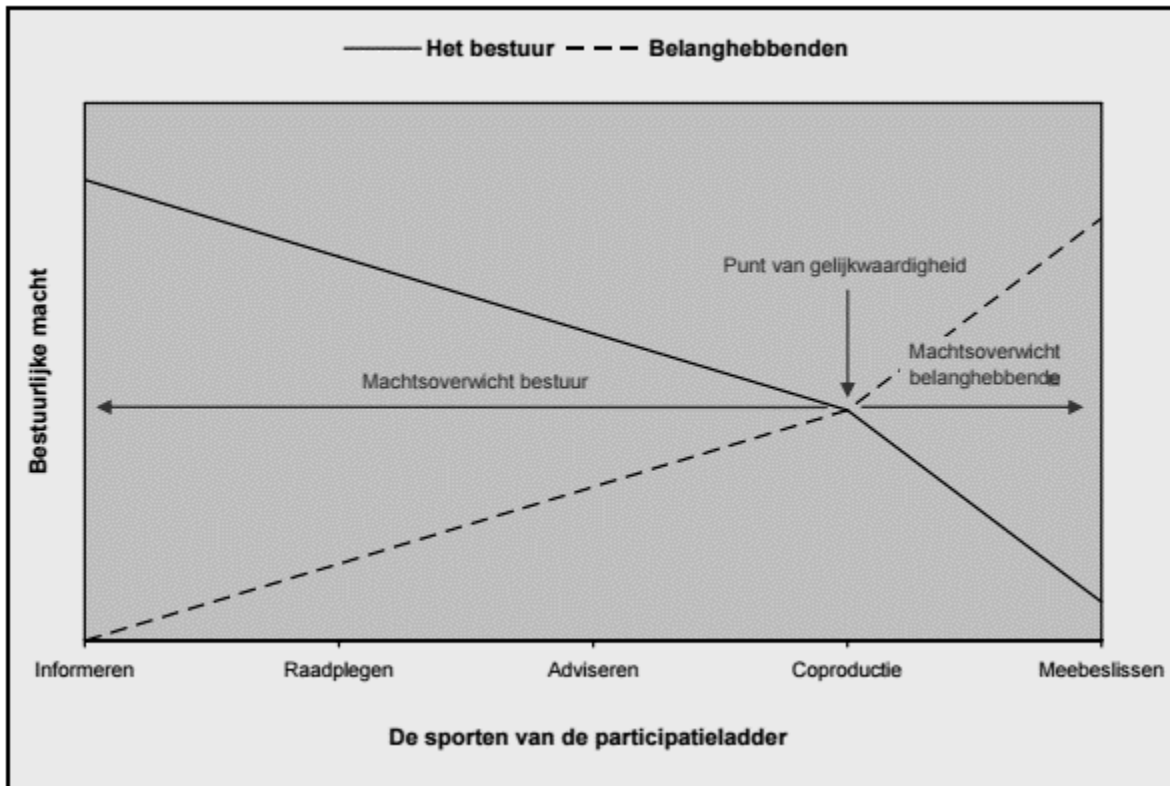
Het bestuur Belanghebbenden

Bestuurlijke macht

Punt van gelijkwaardigheid

Machtsoverwicht bestuur

Machtsoverwicht belanghebbende

Informeren
Raadplegen
Adviseren
Coproductie
Meebeslissen

De sporten van de participatieladder